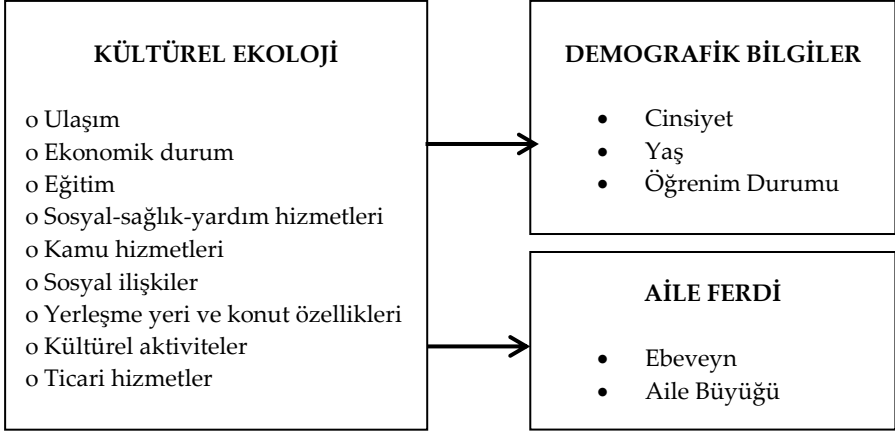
KÜLTÜREL EKOLOJİ

o Ulaşım
o Ekonomik durum
o Eğitim
o Sosyal-sağlık-yardım hizmetleri
o Kamu hizmetleri
o Sosyal ilişkiler
o Yerleşme yeri ve konut özellikleri
o Kültürel aktiviteler
o Ticari hizmetler

DEMOGRAFİK BİLGİLER

• Cinsiyet
• Yaş
• Öğrenim Durumu

AİLE FERDİ

• Ebeveyn
• Aile Büyüğü